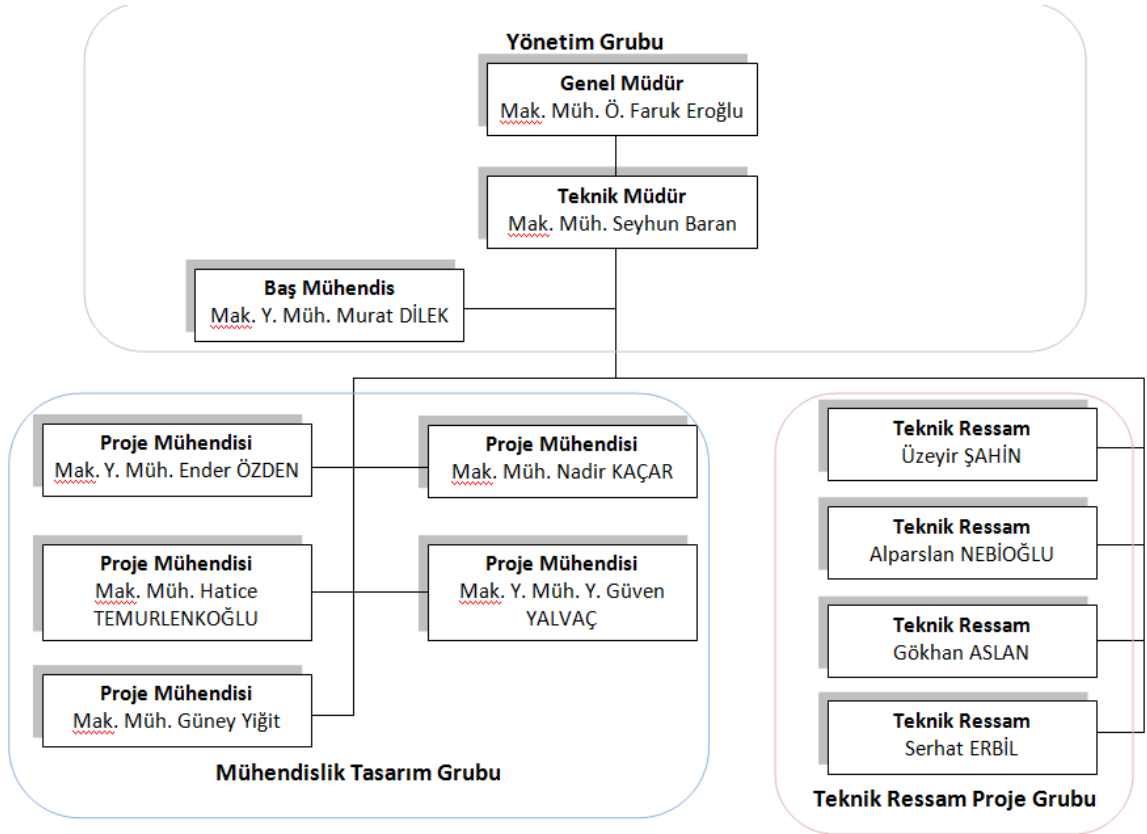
Yönetim Grubu

Genel Müdür
Mak. Müh. Ö. Faruk Eroğlu

Teknik Müdür
Mak. Müh. Seyhun Baran

Baş Mühendis
Mak. Y. Müh. Murat DİLEK

Proje Mühendisi
Mak. Y. Müh. Ender ÖZDEN

Proje Mühendisi
Mak. Müh. Nadir KAÇAR

Proje Mühendisi
Mak. Müh. Hatice TEMURLENKOĞLU

Proje Mühendisi
Mak. Y. Müh. Y. Güven YALVAÇ

Proje Mühendisi
Mak. Müh. Güney Yiğit

Mühendislik Tasarım Grubu

Teknik Ressam
Üzeyir ŞAHİN

Teknik Ressam
Alparslan NEBİOĞLU

Teknik Ressam
Gökhan ASLAN

Teknik Ressam
Serhat ERBİL

Teknik Ressam Proje Grubu